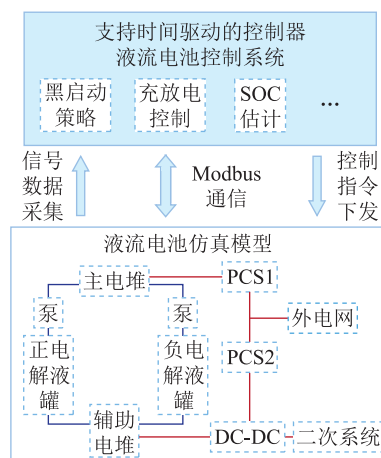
支持时间驱动的控制器
液流电池控制系统

黑启动策略

充放电控制

SOC估计

…

信号数据采集

Modbus通信

控制指令下发

液流电池仿真模型

主电堆

PCS1

泵

泵

外电网

正电解液罐

负电解液罐

PCS2

辅助电堆

DC-DC

二次系统